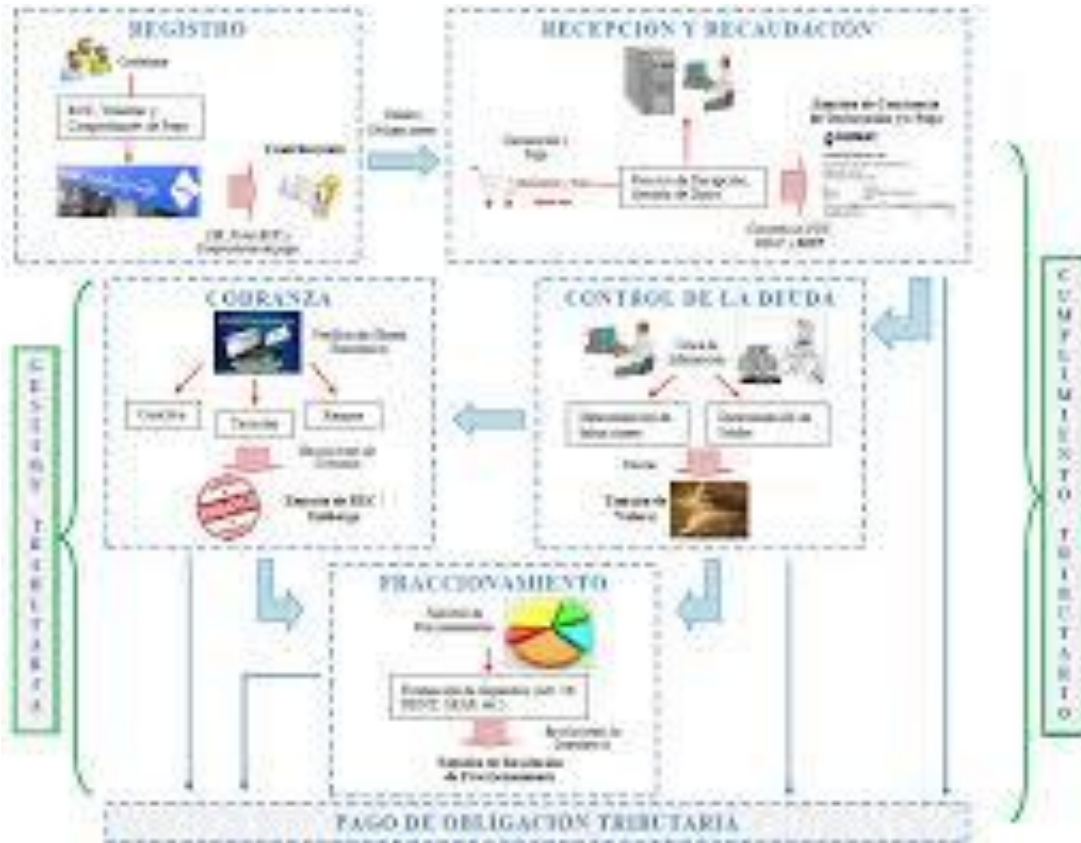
REGISTRO

Contribuyente

RUC, Domicilio y Comprobantes de Pago

Contribuyentes

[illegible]

Deudor / Obligaciones

RECEPCION Y RECAUDACION

Declaración y Pago

Proceso de Recepción, Consulta de Datos

Emisión de Constancia de Declaraciones y/o Pago

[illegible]

COBRANZA

Verificación Deuda Tributaria

Coactiva

Tercería

Reserva

Resolución de Cobranza

Emisión de REC / Embargo

CONTROL DE LA DEUDA

Cruce de Información

Determinación de Infracciones

Determinación de Deudas

Emisión de Valores

FRACCIONAMIENTO

Solicitud de Fraccionamiento

Evaluación de requisitos (art. 36 TUO C.T., SUNAT 442)

Resolución de Aceptación

Emisión de Resolución de Fraccionamiento

GESTION TRIBUTARIA

CUMPLIMIENTO TRIBUTARIO

PAGO DE OBLIGACION TRIBUTARIA